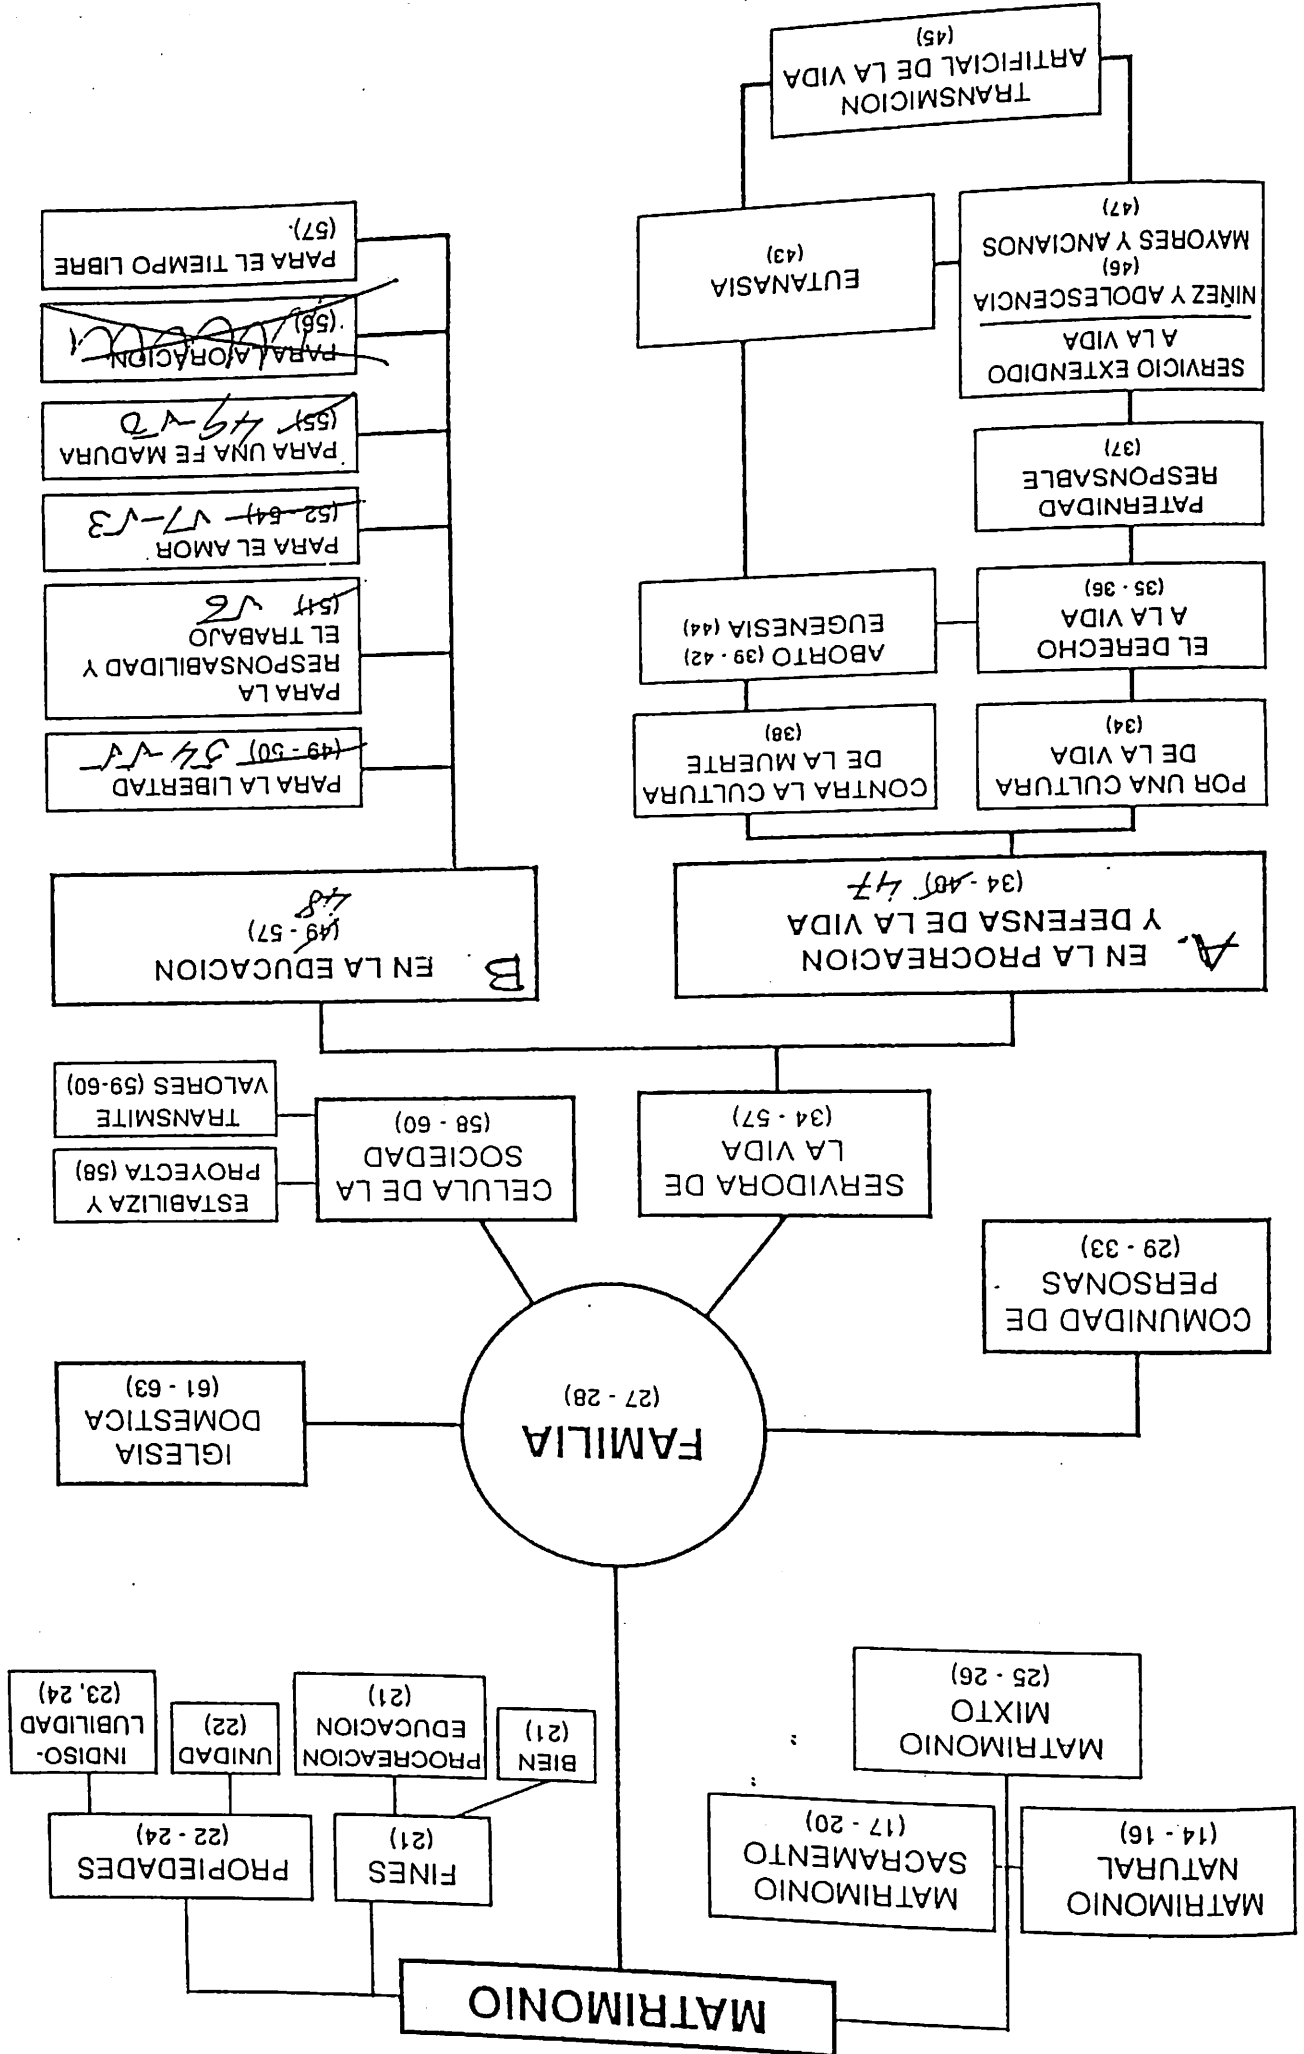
MATRIMONIO

MATRIMONIO NATURAL (14 - 16)

MATRIMONIO SACRAMENTO (17 - 20)

MATRIMONIO MIXTO (25 - 26)

FINES (21)

BIEN (21)

PROCREACION EDUCACION (21)

PROPIEDADES (22 - 24)

UNIDAD (22)

INDISOLUBILIDAD (23, 24)

FAMILIA (27 - 28)

COMUNIDAD DE PERSONAS (29 - 33)

IGLESIA DOMESTICA (61 - 63)

SERVIDORA DE LA VIDA (34 - 57)

CELULA DE LA SOCIEDAD (58 - 60)

ESTABILIZA Y PROYECTA (58)

TRANSMITE VALORES (59-60)

A. EN LA PROCREACION Y DEFENSA DE LA VIDA (34 - 48) 47

B EN LA EDUCACION (49 - 57) 48

POR UNA CULTURA DE LA VIDA (34)

CONTRA LA CULTURA DE LA MUERTE (38)

EL DERECHO A LA VIDA (35 - 36)

ABORTO (39 - 42) EUGENESIA (44)

PATERNIDAD RESPONSABLE (37)

EUTANASIA (43)

SERVICIO EXTENDIDO A LA VIDA

NIÑEZ Y ADOLESCENCIA (46)

MAYORES Y ANCIANOS (47)

TRANSMICION ARTIFICIAL DE LA VIDA (45)

PARA LA LIBERTAD (49 - 50) 54 v4

PARA LA RESPONSABILIDAD Y EL TRABAJO (51) v6

PARA EL AMOR (52 - 54) v7-v3

PARA UNA FE MADURA (55) 49 v2

PARA LA ORACION (56)

PARA EL TIEMPO LIBRE (57).